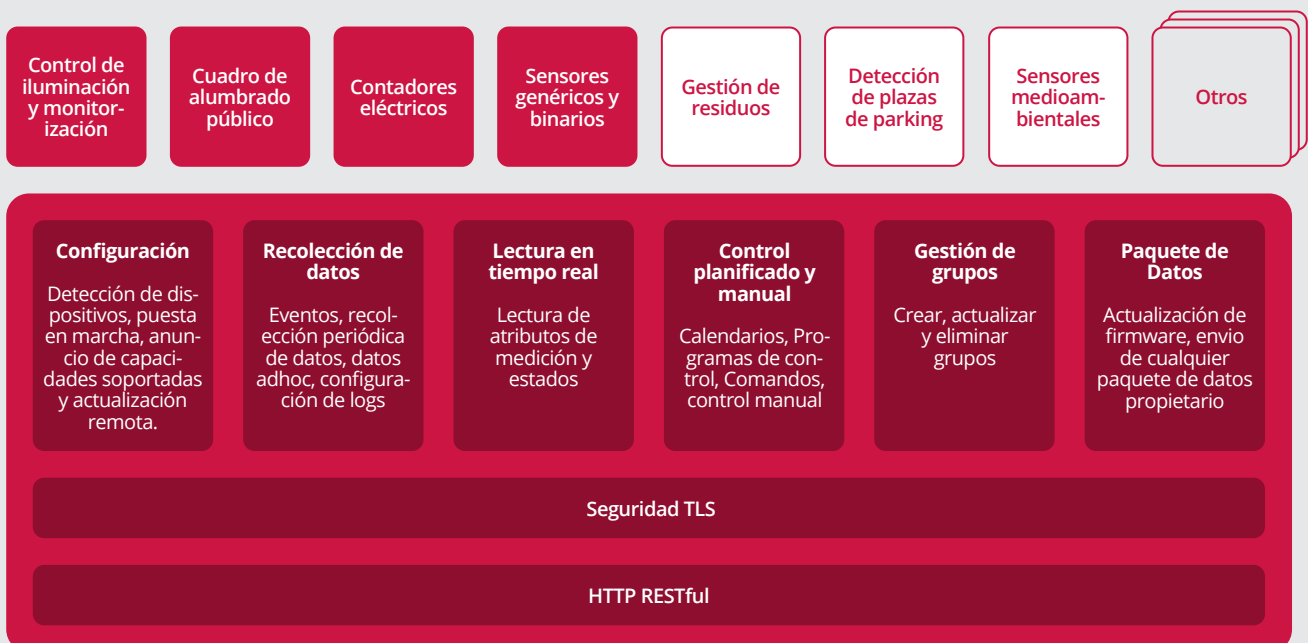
Control de iluminación y monitorización

Cuadro de alumbrado público

Contadores eléctricos

Sensores genéricos y binarios

Gestión de residuos

Detección de plazas de parking

Sensores medioambientales

Otros

Configuración

Detección de dispositivos, puesta en marcha, anuncio de capacidades soportadas y actualización remota.

Recolección de datos

Eventos, recolección periódica de datos, datos adhoc, configuración de logs

Lectura en tiempo real

Lectura de atributos de medición y estados

Control planificado y manual

Calendarios, Programas de control, Comandos, control manual

Gestión de grupos

Crear, actualizar y eliminar grupos

Paquete de Datos

Actualización de firmware, envio de cualquier paquete de datos propietario

Seguridad TLS

HTTP RESTful